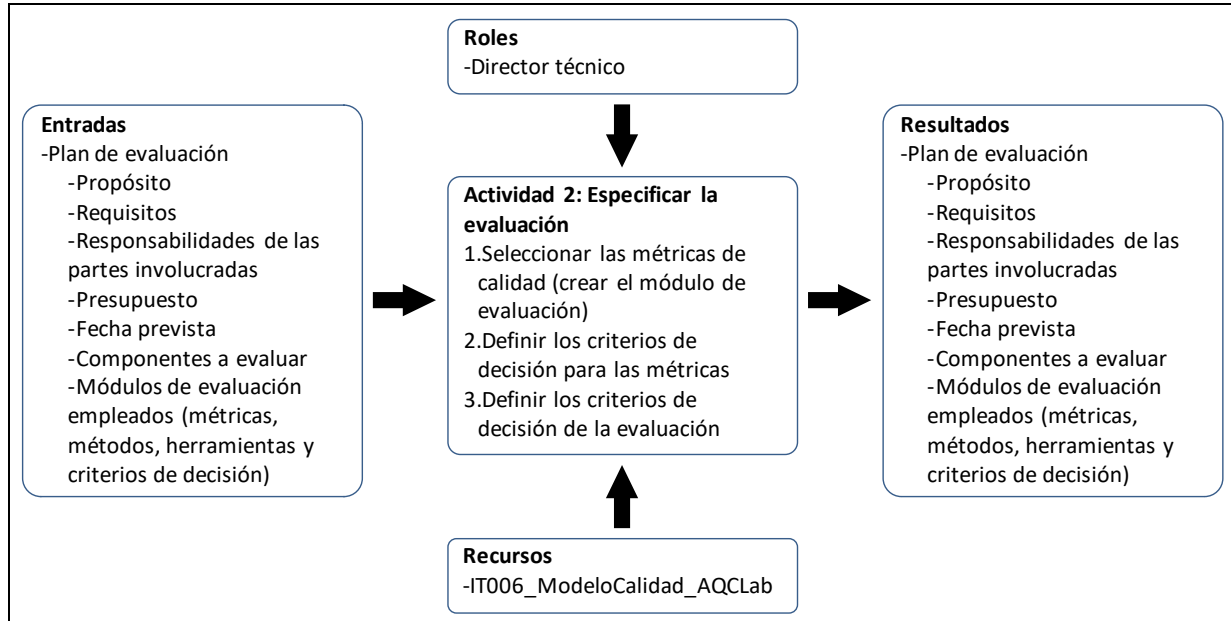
Roles
-Director técnico

Entradas
-Plan de evaluación
-Propósito
-Requisitos
-Responsabilidades de las partes involucradas
-Presupuesto
-Fecha prevista
-Componentes a evaluar
-Módulos de evaluación empleados (métricas, métodos, herramientas y criterios de decisión)

Actividad 2: Especificar la evaluación
1.Seleccionar las métricas de calidad (crear el módulo de evaluación)
2.Definir los criterios de decisión para las métricas
3.Definir los criterios de decisión de la evaluación

Resultados
-Plan de evaluación
-Propósito
-Requisitos
-Responsabilidades de las partes involucradas
-Presupuesto
-Fecha prevista
-Componentes a evaluar
-Módulos de evaluación empleados (métricas, métodos, herramientas y criterios de decisión)

Recursos
-IT006_ModeloCalidad_AQCLab